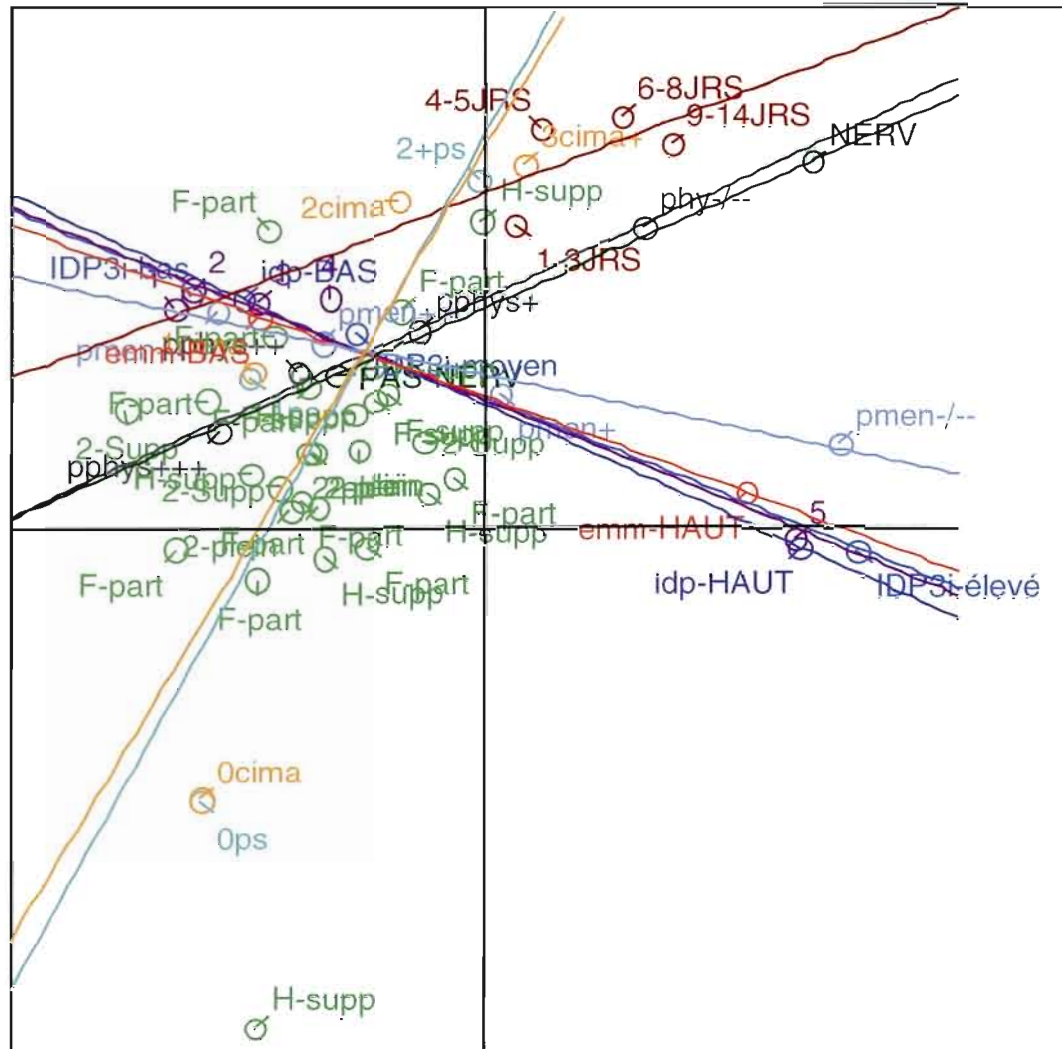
4-5JRS
6-8JRS
9-14JRS
3cima+
2+ps
NERV
H-supp
F-part
2cima
phy-/--
1-3JRS
IDP3i-bas
2
idp-BAS
F-part
pphys+
pmen+
F-part
pmen
emm-BAS
IDP3i-moyen
PAS NERV
F-part
F-part
F-supp
pmen-/--
2-Supp
F-supp
pmen+
2-Supp
pphys+++
H-supp
2-Supp
2-plein
F-part
5
emm-HAUT
H-supp
2-plein
F-part
F-part
H-supp
F-part
idp-HAUT
IDP3i-élevé
F-part
0cima
0ps
H-supp